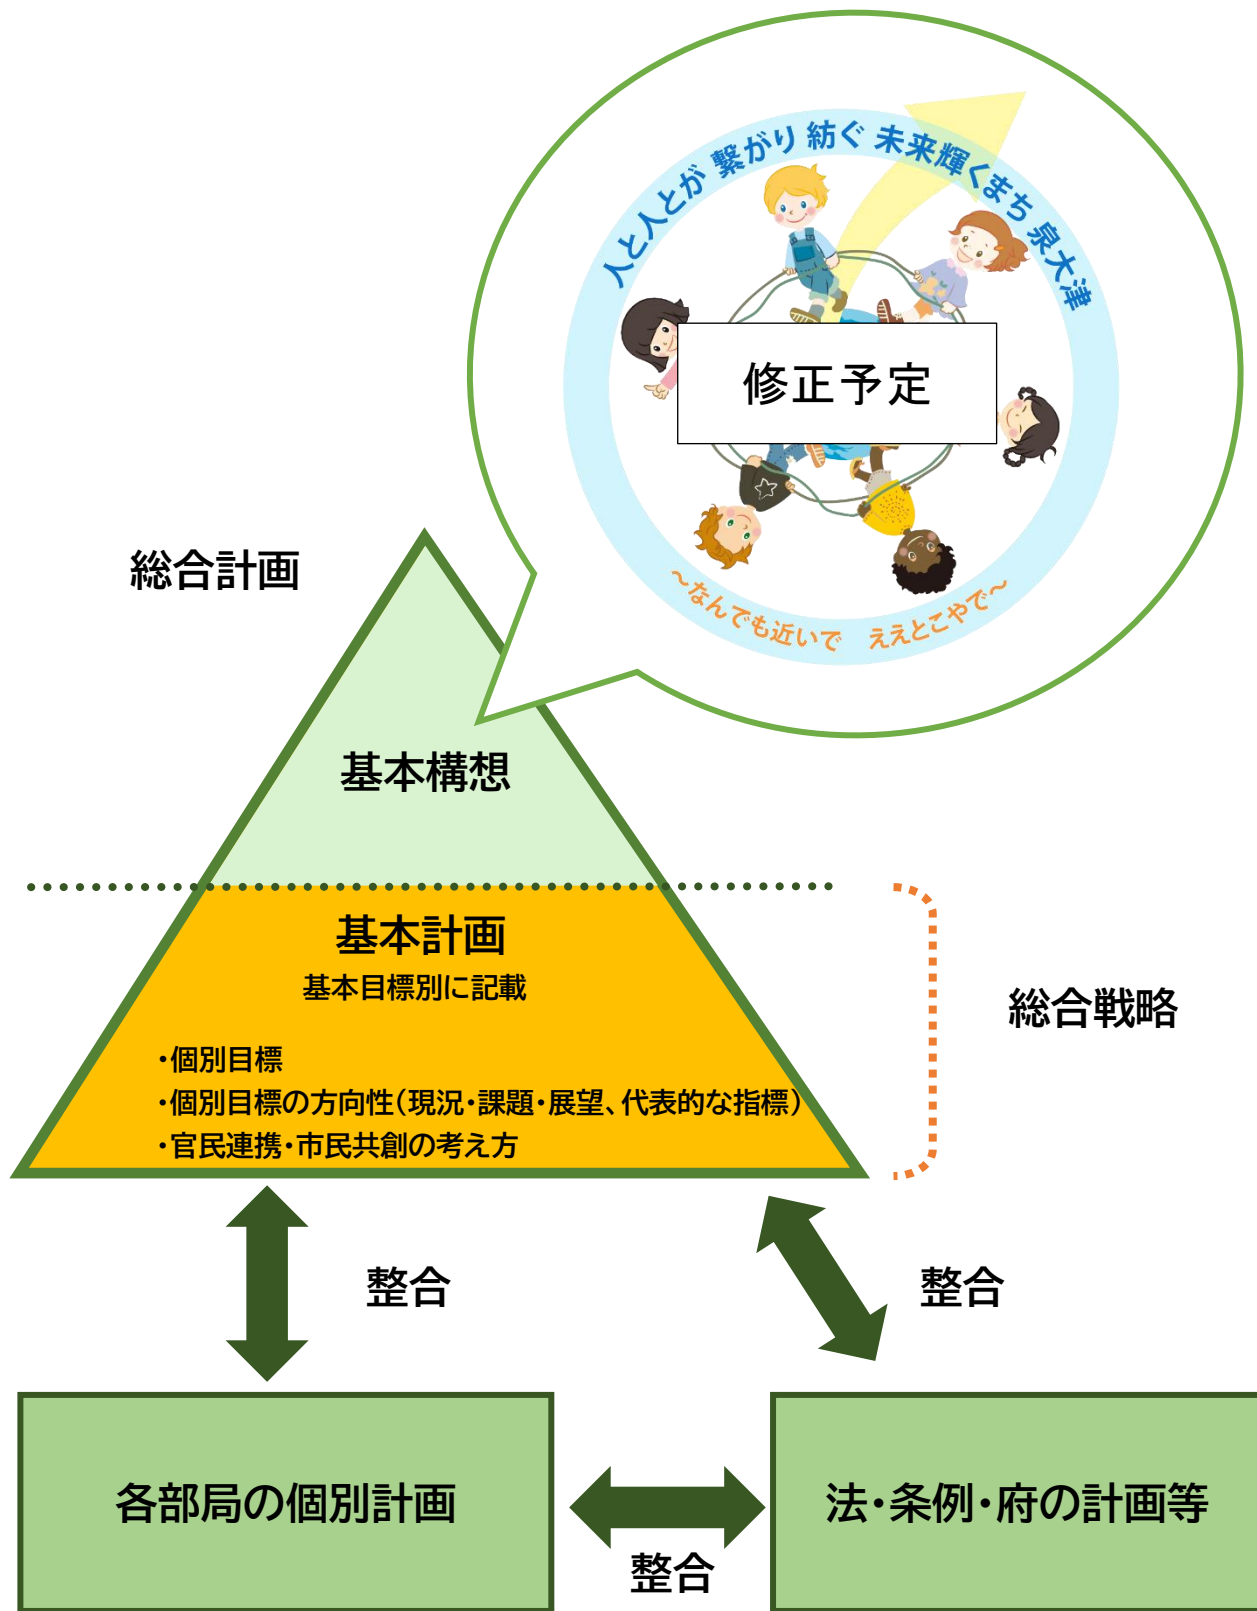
人と人とが 繋がり 紡ぐ 未来輝くまち 泉大津

修正予定

～なんでも近いで ええとこやで～

総合計画

基本構想

基本計画
基本目標別に記載

・個別目標
・個別目標の方向性（現況・課題・展望、代表的な指標）
・官民連携・市民共創の考え方

総合戦略

整合

整合

各部局の個別計画

整合

法・条例・府の計画等